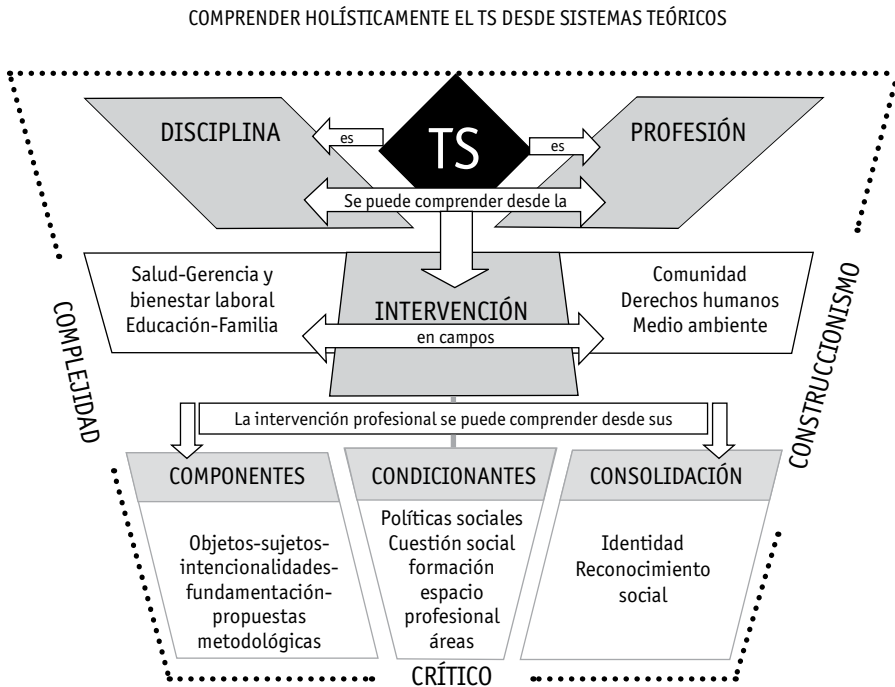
COMPRENDER HOLÍSTICAMENTE EL TS DESDE SISTEMAS TEÓRICOS

DISCIPLINA

es

TS

es

PROFESIÓN

Se puede comprender desde la

Salud-Gerencia y bienestar laboral Educación-Familia

INTERVENCIÓN

en campos

Comunidad Derechos humanos Medio ambiente

COMPLEJIDAD

CONSTRUCCIONISMO

La intervención profesional se puede comprender desde sus

COMPONENTES

Objetos-sujetos-intencionalidades-fundamentación-propuestas metodológicas

CONDICIONANTES

Políticas sociales Cuestión social formación espacio profesional áreas

CONSOLIDACIÓN

Identidad Reconocimiento social

CRÍTICO